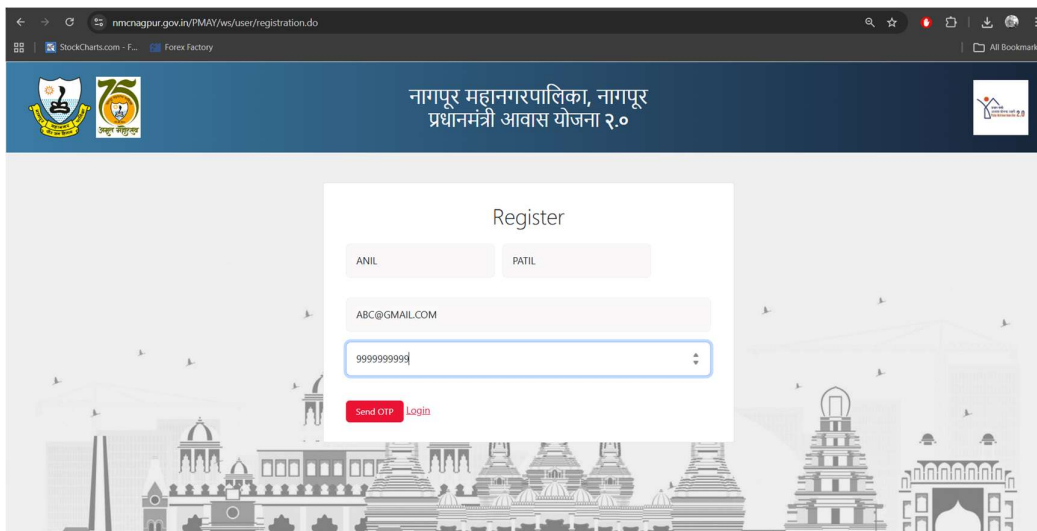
nmcnagpur.gov.in/PMAY/ws/user/registration.do

StockCharts.com - F... Forex Factory

All Bookmarks

अमृत महोत्सव

नागपूर महानगरपालिका, नागपूर
प्रधानमंत्री आवास योजना २.०

Register

ANIL

PATIL

ABC@GMAIL.COM

9999999999

Send OTP Login